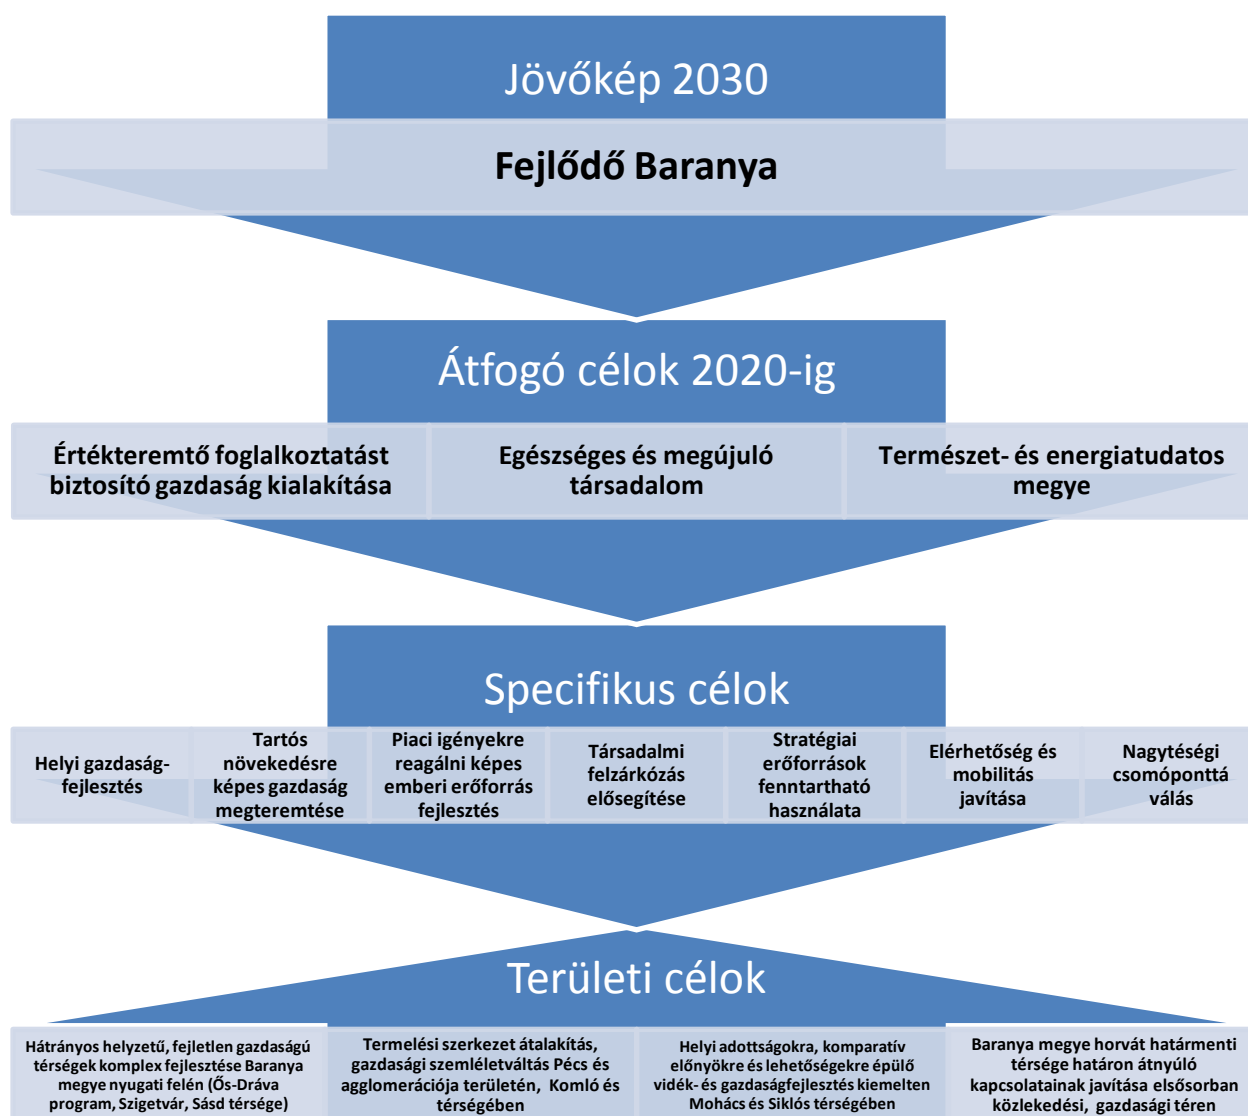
Jövőkép 2030

Fejlődő Baranya

Átfogó célok 2020-ig

Értékteremtő foglalkoztatást biztosító gazdaság kialakítása

Egészséges és megújuló társadalom

Természet- és energiatudatos megye

Specifikus célok

Helyi gazdaságfejlesztés

Tartós növekedésre képes gazdaság megteremtése

Piaci igényekre reagálni képes emberi erőforrás fejlesztés

Társadalmi felzárkózás elősegítése

Stratégiai erőforrások fenntartható használata

Elérhetőség és mobilitás javítása

Nagytérségi csomóponttá válás

Területi célok

Hátrányos helyzetű, fejletlen gazdaságú térségek komplex fejlesztése Baranya megye nyugati felén (Ős-Dráva program, Szigetvár, Sásd térsége)

Termelési szerkezet átalakítás, gazdasági szemléletváltás Pécs és agglomerációja területén, Komló és térségében

Helyi adottságokra, komparatív előnyökre és lehetőségekre épülő vidék- és gazdaságfejlesztés kiemelten Mohács és Siklós térségében

Baranya megye horvát határmenti térsége határon átnyúló kapcsolatainak javítása elsősorban közlekedési, gazdasági téren